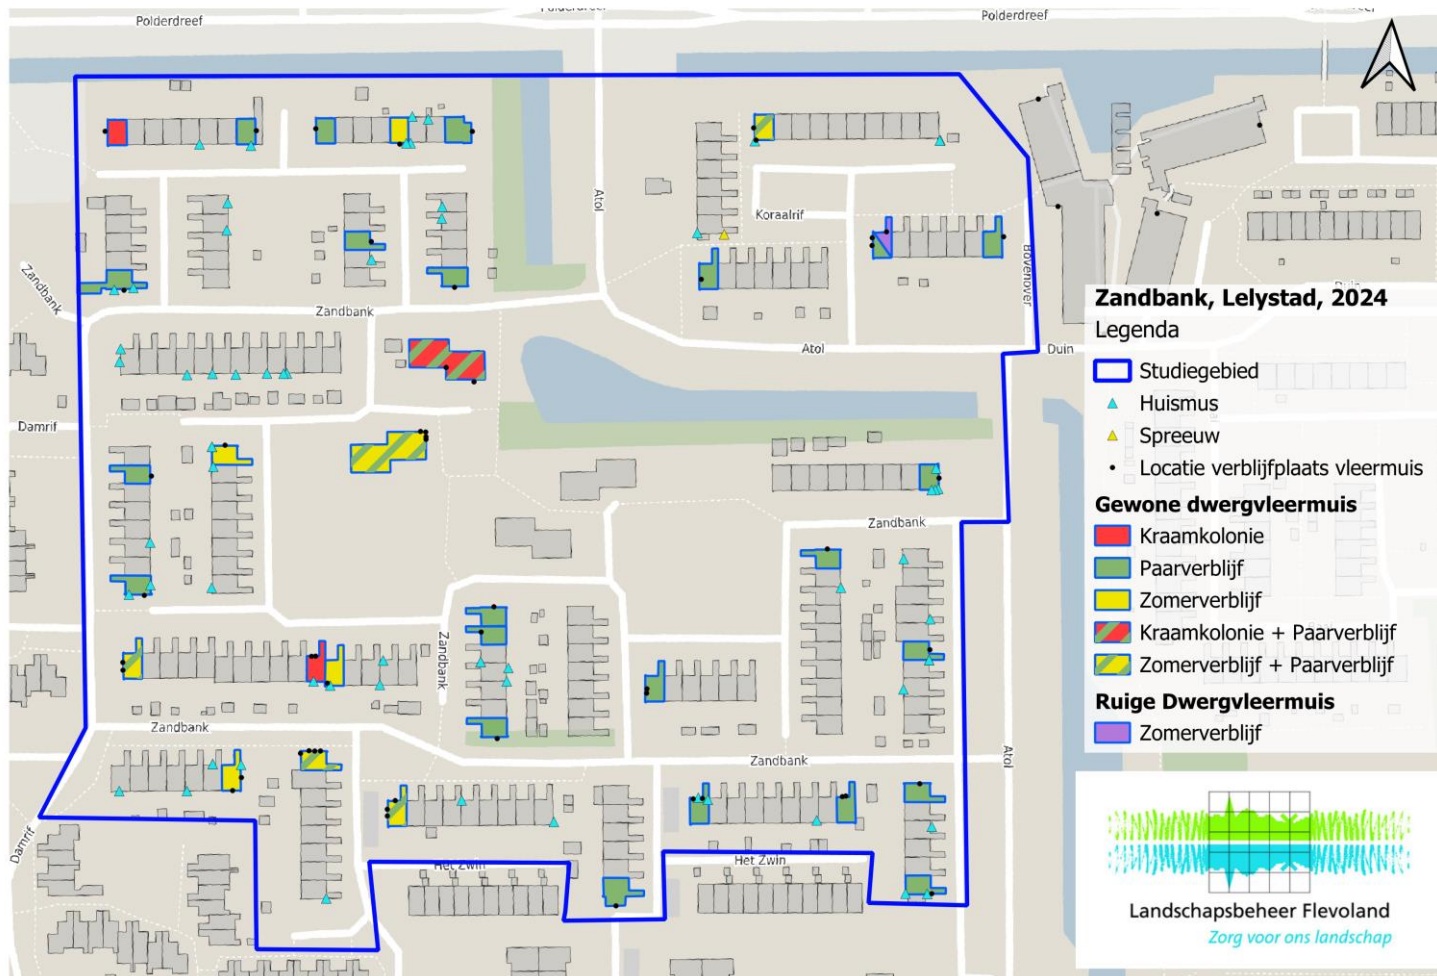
Polderdreef
Polderdreef
Atol
Koraalrif
Bovenover
Zandbank
Zandbank
Atol
Duin
Damrif
Zandbank
Zandbank
Zandbank
Zandbank
Atol
Het Zwin
Het Zwin
Damrif

Zandbank, Lelystad, 2024
Legenda
Studiegebied
Huismus
Spreeuw
Locatie verblijfplaats vleermuis
Gewone dwergvleermuis
Kraamkolonie
Paarverblijf
Zomerverblijf
Kraamkolonie + Paarverblijf
Zomerverblijf + Paarverblijf
Ruige Dwergvleermuis
Zomerverblijf

Landschapsbeheer Flevoland
Zorg voor ons landschap